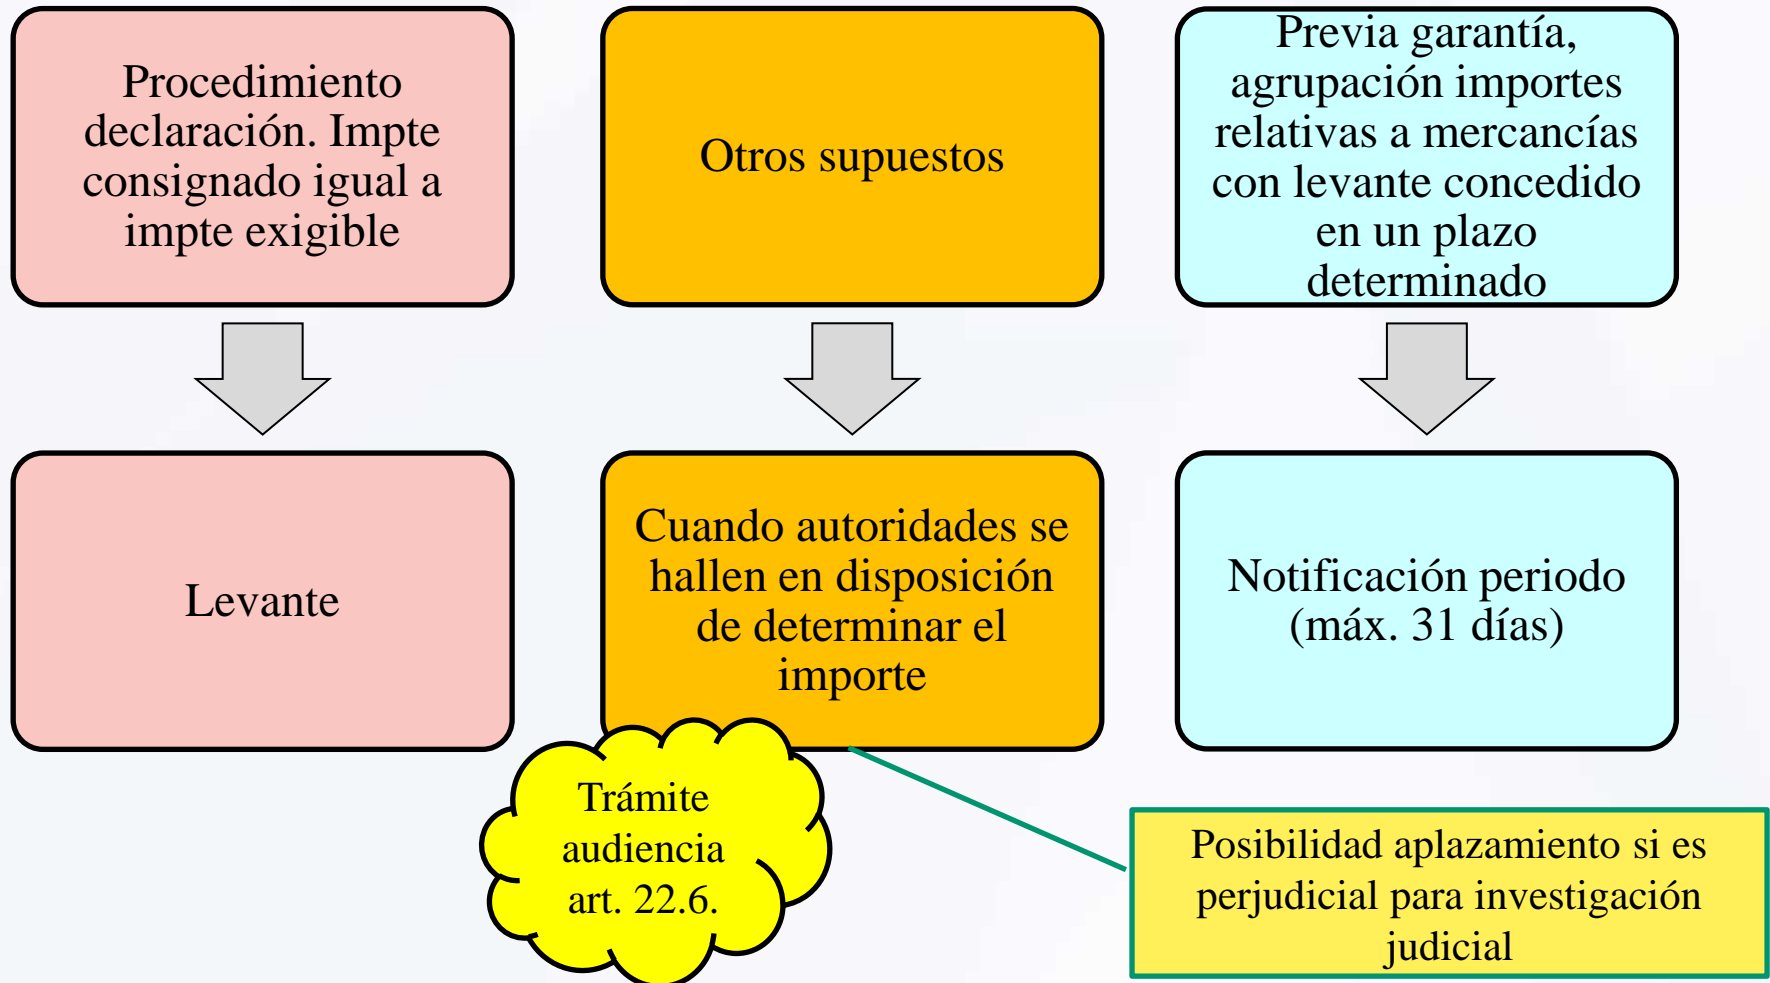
Procedimiento declaración. Impte consignado igual a impte exigible

Otros supuestos

Previa garantía, agrupación importes relativas a mercancías con levante concedido en un plazo determinado

Levante

Cuando autoridades se hallen en disposición de determinar el importe

Notificación periodo (máx. 31 días)

Trámite audiencia art. 22.6.

Posibilidad aplazamiento si es perjudicial para investigación judicial